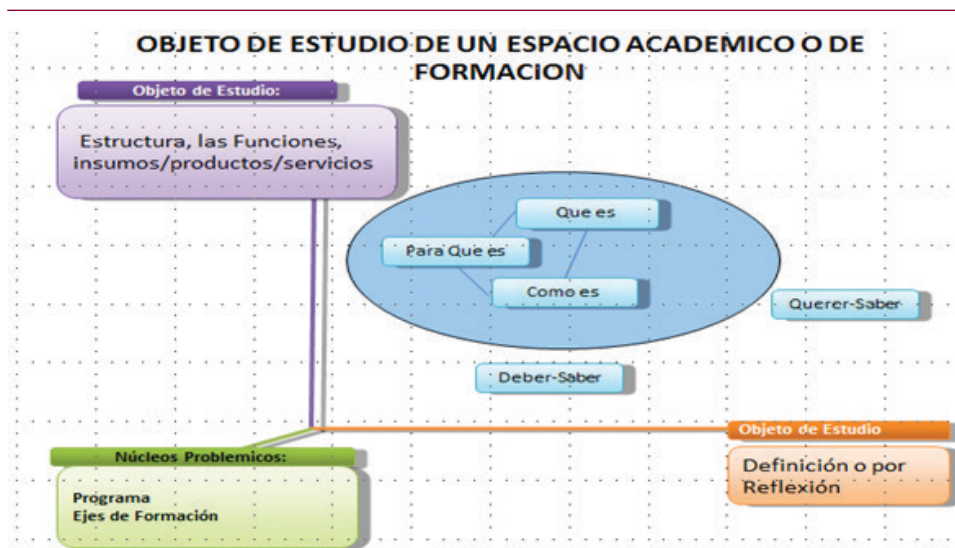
OBJETO DE ESTUDIO DE UN ESPACIO ACADEMICO O DE FORMACION

Objeto de Estudio:

Estructura, las Funciones, insumos/productos/servicios

Que es

Para Que es

Como es

Querer-Saber

Deber-Saber

Objeto de Estudio

Definición o por Reflexión

Núcleos Problemicos:

Programa
Ejes de Formación